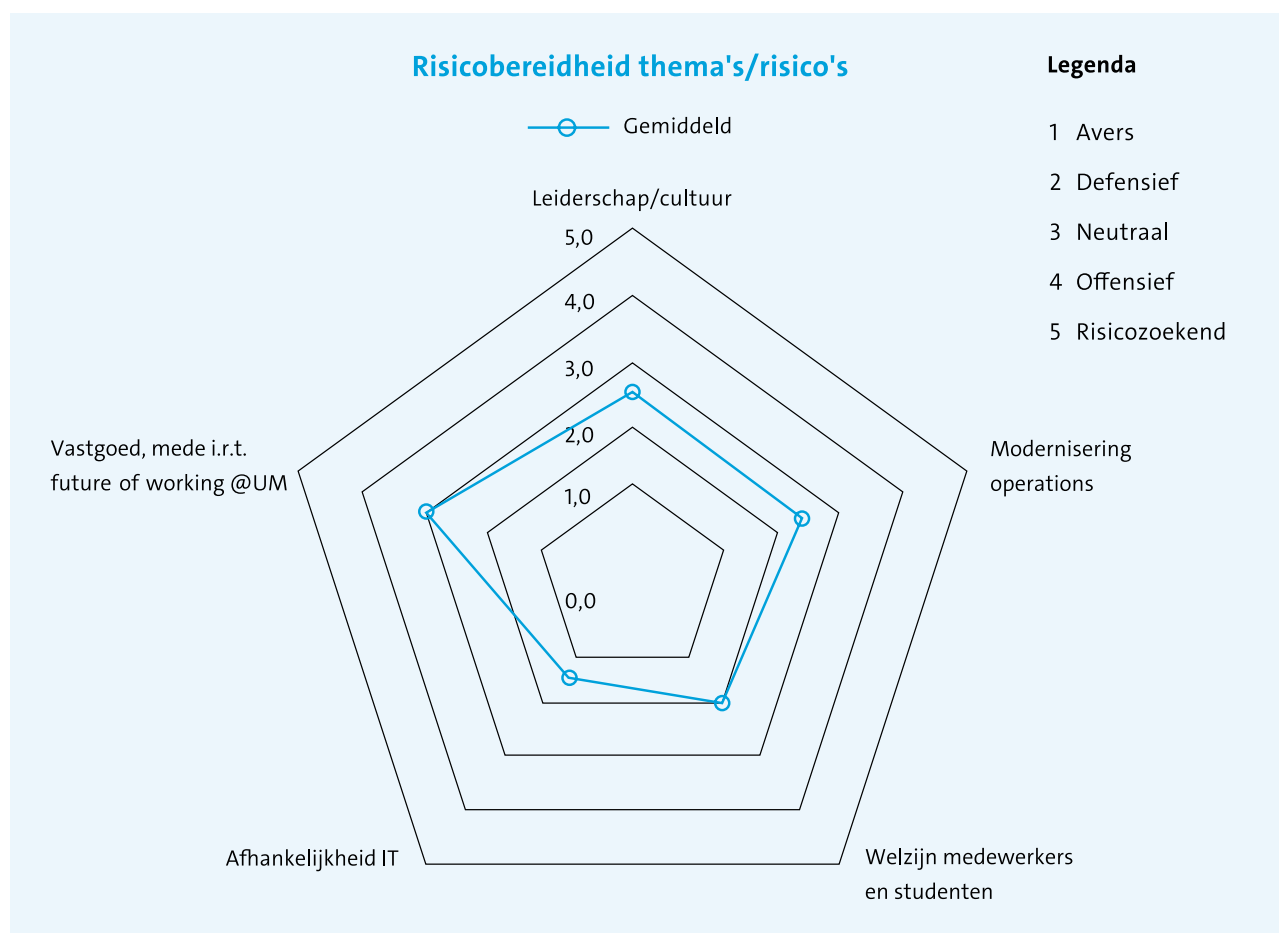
Risicobereidheid thema's/risico's

Gemiddeld

Legenda

1 Avers

2 Defensief

3 Neutraal

4 Offensief

5 Risicozoekend

Leiderschap/cultuur

5,0

4,0

3,0

2,0

1,0

0,0

Vastgoed, mede i.r.t. future of working @UM

Modernisering operations

Afhankelijkheid IT

Welzijn medewerkers en studenten